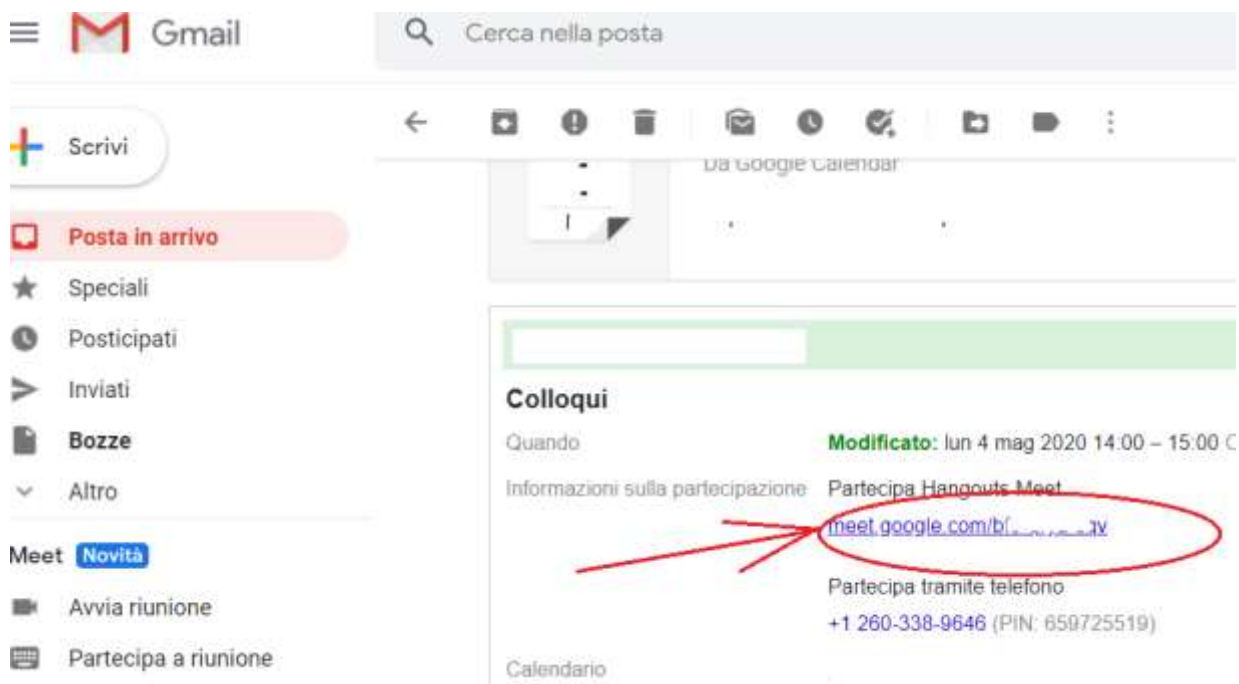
Gmail

Cerca nella posta

Scrivi

Posta in arrivo

Speciali

Posticipati

Inviati

Bozze

Altro

Meet Novità

Avvia riunione

Partecipa a riunione

Da Google Calendar

Colloqui

Quando

Modificato: lun 4 mag 2020 14:00 – 15:00 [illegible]

Informazioni sulla partecipazione

Partecipa Hangouts Meet

meet.google.com/b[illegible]v

Partecipa tramite telefono

+1 260-338-9646 (PIN: 659725519)

Calendario